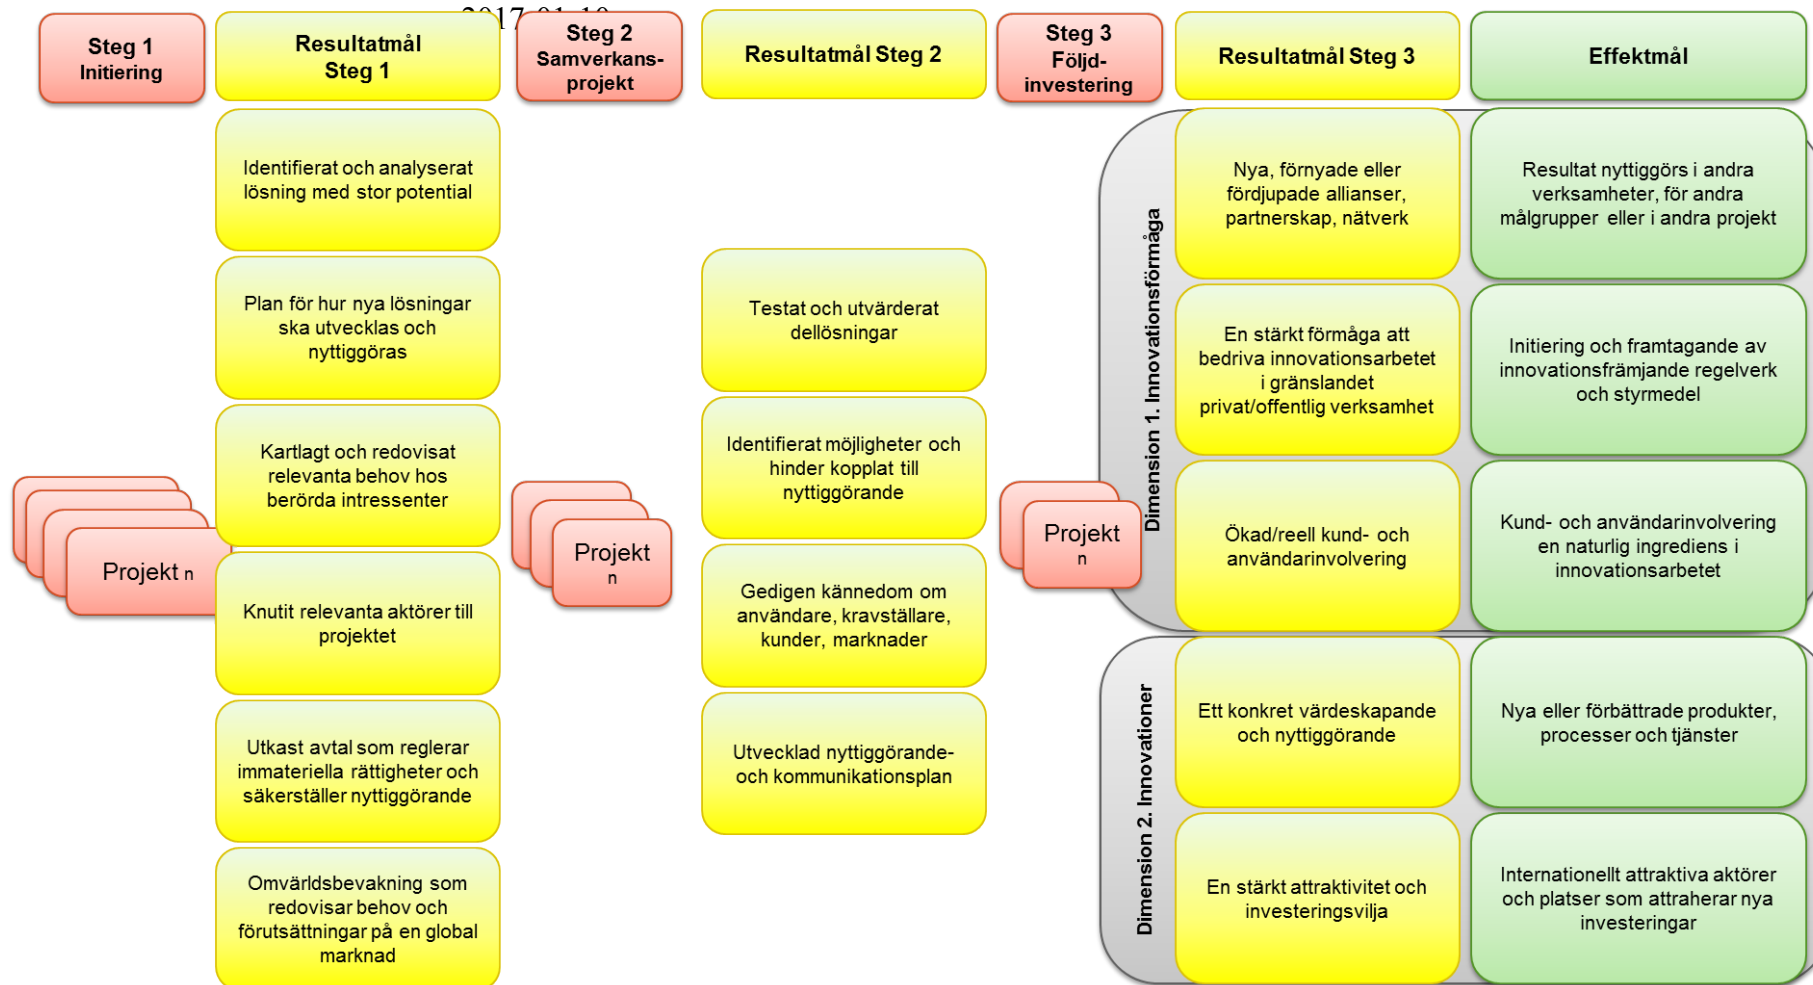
2017-01-10

Steg 1
Initiering

Resultatmål
Steg 1

Steg 2
Samverkans-
projekt

Resultatmål Steg 2

Steg 3
Följd-
investering

Resultatmål Steg 3

Effektmål

Identifierat och analyserat lösning med stor potential

Plan för hur nya lösningar ska utvecklas och nyttiggöras

Kartlagt och redovisat relevanta behov hos berörda intressenter

Knutit relevanta aktörer till projektet

Utkast avtal som reglerar immateriella rättigheter och säkerställer nyttiggörande

Omvärldsbevakning som redovisar behov och förutsättningar på en global marknad

Projekt n

Projekt
n

Testat och utvärderat dellösningar

Identifierat möjligheter och hinder kopplat till nyttiggörande

Gedigen kännedom om användare, kravställare, kunder, marknader

Utvecklad nyttiggörande- och kommunikationsplan

Projekt
n

Dimension 1. Innovationsförmåga

Nya, förnyade eller fördjupade allianser, partnerskap, nätverk

En stärkt förmåga att bedriva innovationsarbetet i gränslandet privat/offentlig verksamhet

Ökad/reell kund- och användarinvolvering

Resultat nyttiggörs i andra verksamheter, för andra målgrupper eller i andra projekt

Initiering och framtagande av innovationsfrämjande regelverk och styrmedel

Kund- och användarinvolvering en naturlig ingrediens i innovationsarbetet

Dimension 2. Innovationer

Ett konkret värdeskapande och nyttiggörande

En stärkt attraktivitet och investeringsvilja

Nya eller förbättrade produkter, processer och tjänster

Internationellt attraktiva aktörer och platser som attraherar nya investeringar